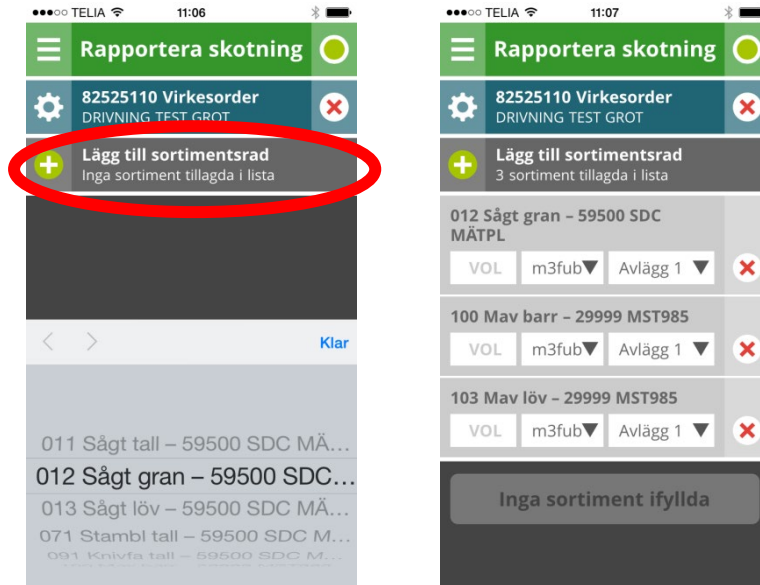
●●●○○ TELIA 11:06

Rapportera skotning

82525110 Virkesorder
DRIVNING TEST GROT

Lägg till sortimentsrad
Inga sortiment tillagda i lista

Klar

011 Sågt tall – 59500 SDC MÄ...
012 Sågt gran – 59500 SDC...
013 Sågt löv – 59500 SDC MÄ...
071 Stambl tall – 59500 SDC M...
091 Knivfa tall – 59500 SDC M...

●●●○○ TELIA 11:07

Rapportera skotning

82525110 Virkesorder
DRIVNING TEST GROT

Lägg till sortimentsrad
3 sortiment tillagda i lista

012 Sågt gran – 59500 SDC MÄTPL
VOL m3fub Avlägg 1

100 Mav barr – 29999 MST985
VOL m3fub Avlägg 1

103 Mav löv – 29999 MST985
VOL m3fub Avlägg 1

Inga sortiment ifyllda